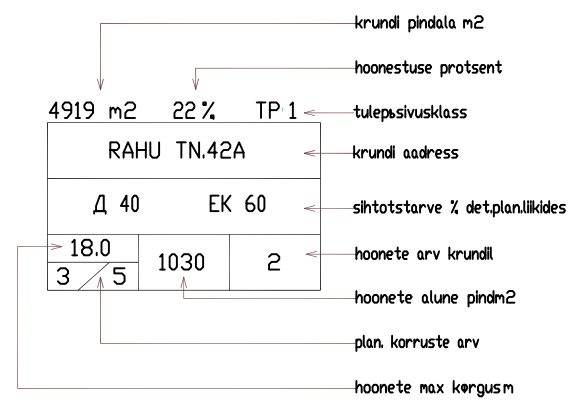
krundi pindala m2

hoonestuse protsent

4919 m2 22 % TP 1

tulepssivusklass

RAHU TN.42A

krundi aadress

Д 40 EK 60

sihtotstarve % det.plan.liikides

18.0

3 / 5

1030

2

hoonete arv krundil

hoonete alune pindm2

plan. korruste arv

hoonete max kõrgus m